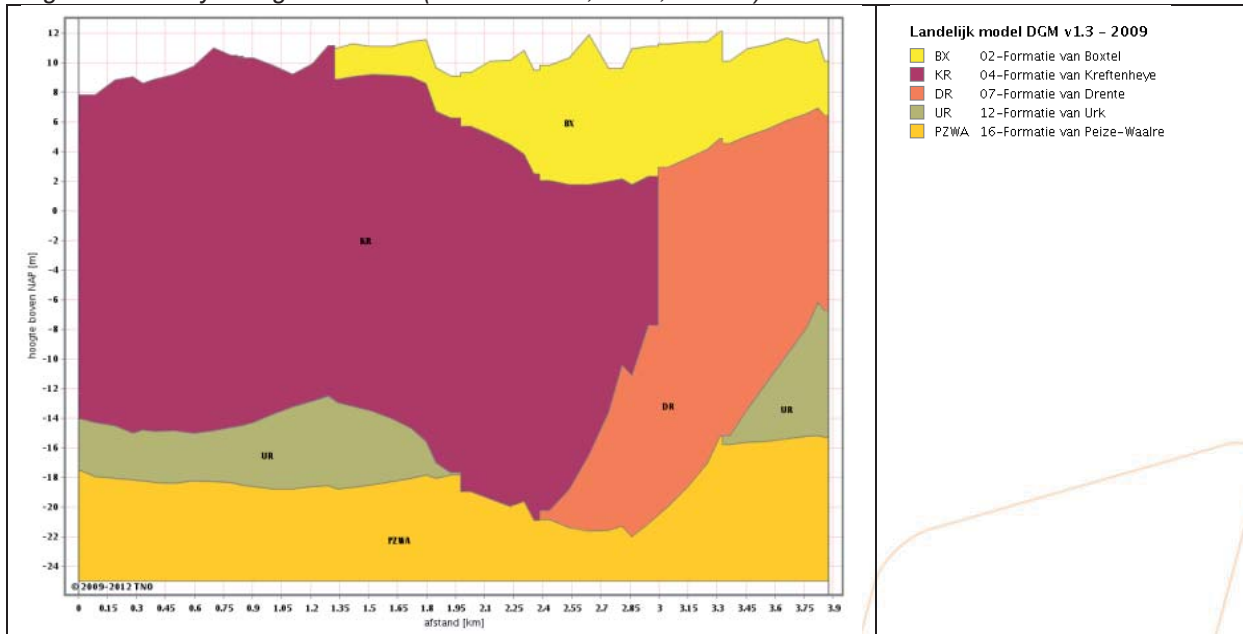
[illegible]

12
10
8
6
4
2
0
-2
-4
-6
-8
-10
-12
-14
-16
-18
-20
-22
-24

hoogte boven NAP [m]

BX
KR
DR
UR
UR
PZWA

©2009-2012 TNO

0 0.15 0.3 0.45 0.6 0.75 0.9 1.05 1.2 1.35 1.5 1.65 1.8 1.95 2.1 2.25 2.4 2.55 2.7 2.85 3 3.15 3.3 3.45 3.6 3.75 3.9

afstand [km]

Landelijk model DGM v1.3 - 2009

BX 02-Formatie van Boxtel
KR 04-Formatie van Kreftenheye
DR 07-Formatie van Drente
UR 12-Formatie van Urk
PZWA 16-Formatie van Peize-Waalre